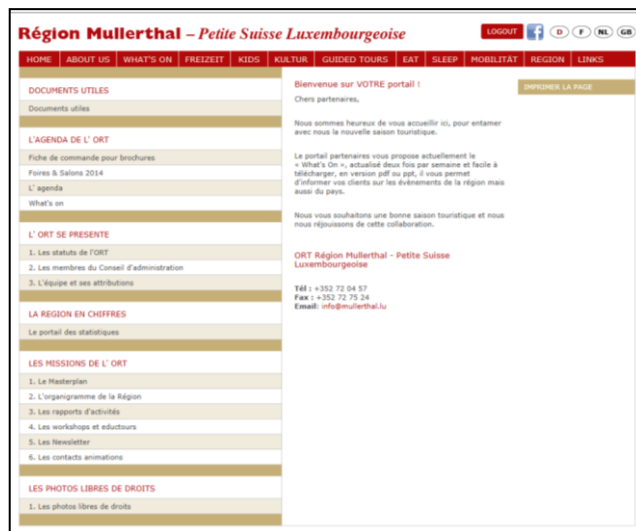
Région Mullerthal – Petite Suisse Luxembourgeoise

LOGOUT D F NL GB

HOME | ABOUT US | WHAT'S ON | FREIZEIT | KIDS | KULTUR | GUIDED TOURS | EAT | SLEEP | MOBILITÄT | REGION | LINKS

DOCUMENTS UTILES
Documents utiles

L'AGENDA DE L' ORT
Fiche de commande pour brochures
Foires & Salons 2014
L' agenda
What's on

L' ORT SE PRESENTE
1. Les statuts de l'ORT
2. Les membres du Conseil d'administration
3. L'équipe et ses attributions

LA REGION EN CHIFFRES
Le portail des statistiques

LES MISSIONS DE L' ORT
1. Le Masterplan
2. L'organigramme de la Région
3. Les rapports d'activités
4. Les workshops et eductours
5. Les Newsletter
6. Les contacts animations

LES PHOTOS LIBRES DE DROITS
1. Les photos libres de droits

Bienvenue sur VOTRE portail !

Chers partenaires,

Nous sommes heureux de vous accueillir ici, pour entamer avec nous la nouvelle saison touristique.

Le portail partenaires vous propose actuellement le « What's On », actualisé deux fois par semaine et facile à télécharger, en version pdf ou ppt, il vous permet d'informer vos clients sur les événements de la région mais aussi du pays.

Nous vous souhaitons une bonne saison touristique et nous nous réjouissons de cette collaboration.

ORT Région Mullerthal - Petite Suisse Luxembourgeoise

Tél : +352 72 04 57
Fax : +352 72 75 24
Email: info@mullerthal.lu

IMPRIMER LA PAGE